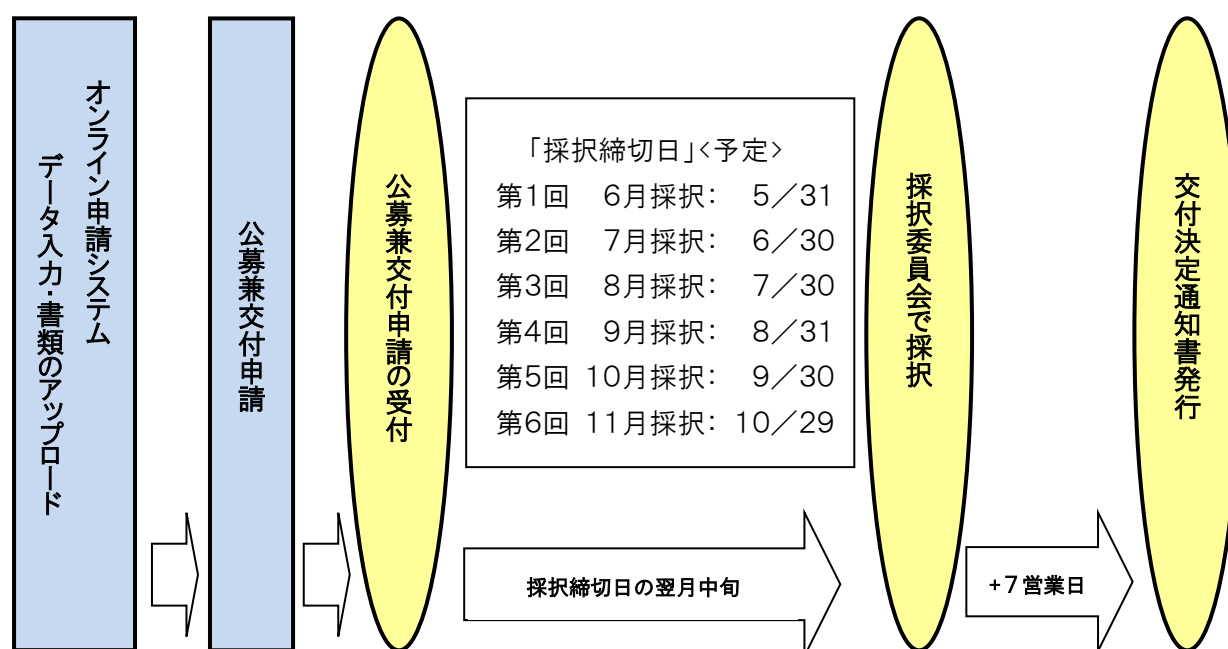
オンライン申請システム
データ入力・書類のアップロード

公募兼交付申請

公募兼交付申請の受付

「採択締切日」<予定>
第1回　6月採択：　5／31
第2回　7月採択：　6／30
第3回　8月採択：　7／30
第4回　9月採択：　8／31
第5回　10月採択：　9／30
第6回　11月採択：10／29

採択締切日の翌月中旬

採択委員会で採択

+7営業日

交付決定通知書発行